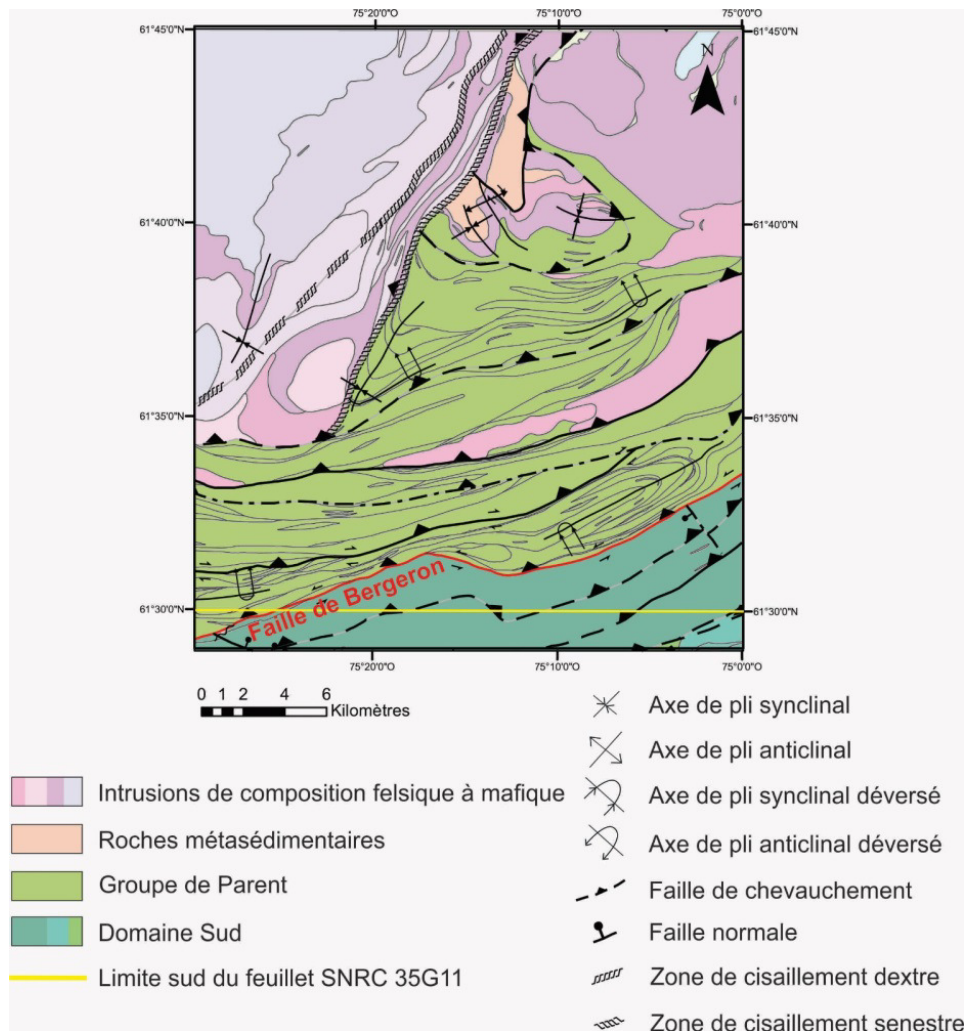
75°20'0"O
75°10'0"O
75°0'0"O
61°45'0"N
61°45'0"N
N
61°40'0"N
61°40'0"N
61°35'0"N
61°35'0"N
Faille de Bergeron
61°30'0"N
61°30'0"N
75°20'0"O
75°10'0"O
75°0'0"O

0 1 2 4 6
Kilomètres

Intrusions de composition felsique à mafique
Roches métasédimentaires
Groupe de Parent
Domaine Sud
Limite sud du feuillet SNRC 35G11

Axe de pli synclinal
Axe de pli anticlinal
Axe de pli synclinal déversé
Axe de pli anticlinal déversé
Faille de chevauchement
Faille normale
Zone de cisaillement dextre
Zone de cisaillement senestre